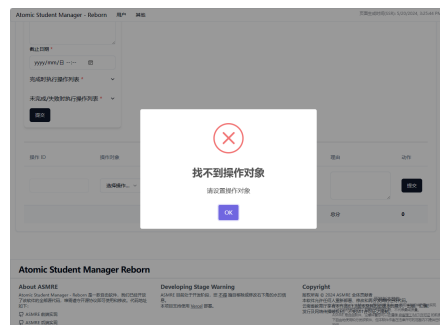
Atomic Student Manager - Reborn 用户 其他

截止日期 *

yyyy/mm/日 --:--

完成时执行操作列表 *

未完成/失败时执行操作列表 *

提交

操作 ID 操作对象

选择操作...

找不到操作对象

请设置操作对象

OK

提交

总计 0

Atomic Student Manager Reborn

About ASMRE

Atomic Student Manager - Reborn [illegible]

ASMRE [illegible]

ASMRE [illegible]

Developing Stage Warning

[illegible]

Copyright

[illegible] © 2024 ASMRE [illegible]

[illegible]